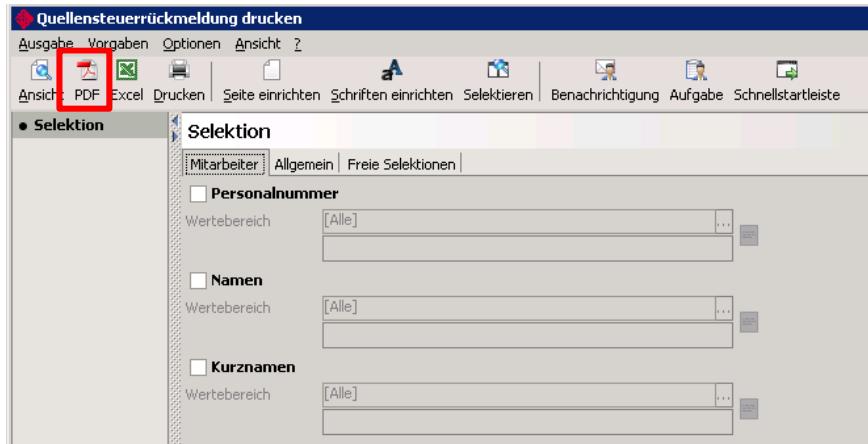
Quellensteuerrückmeldung drucken

Ausgabe Vorgaben Optionen Ansicht ?

Ansicht PDF Excel Drucken Seite einrichten Schriften einrichten Selektieren Benachrichtigung Aufgabe Schnellstartleiste

• Selektion

Selektion

Mitarbeiter Allgemein Freie Selektionen

Personalnummer

Wertebereich [Alle] ...

Namen

Wertebereich [Alle] ...

Kurznamen

Wertebereich [Alle] ...